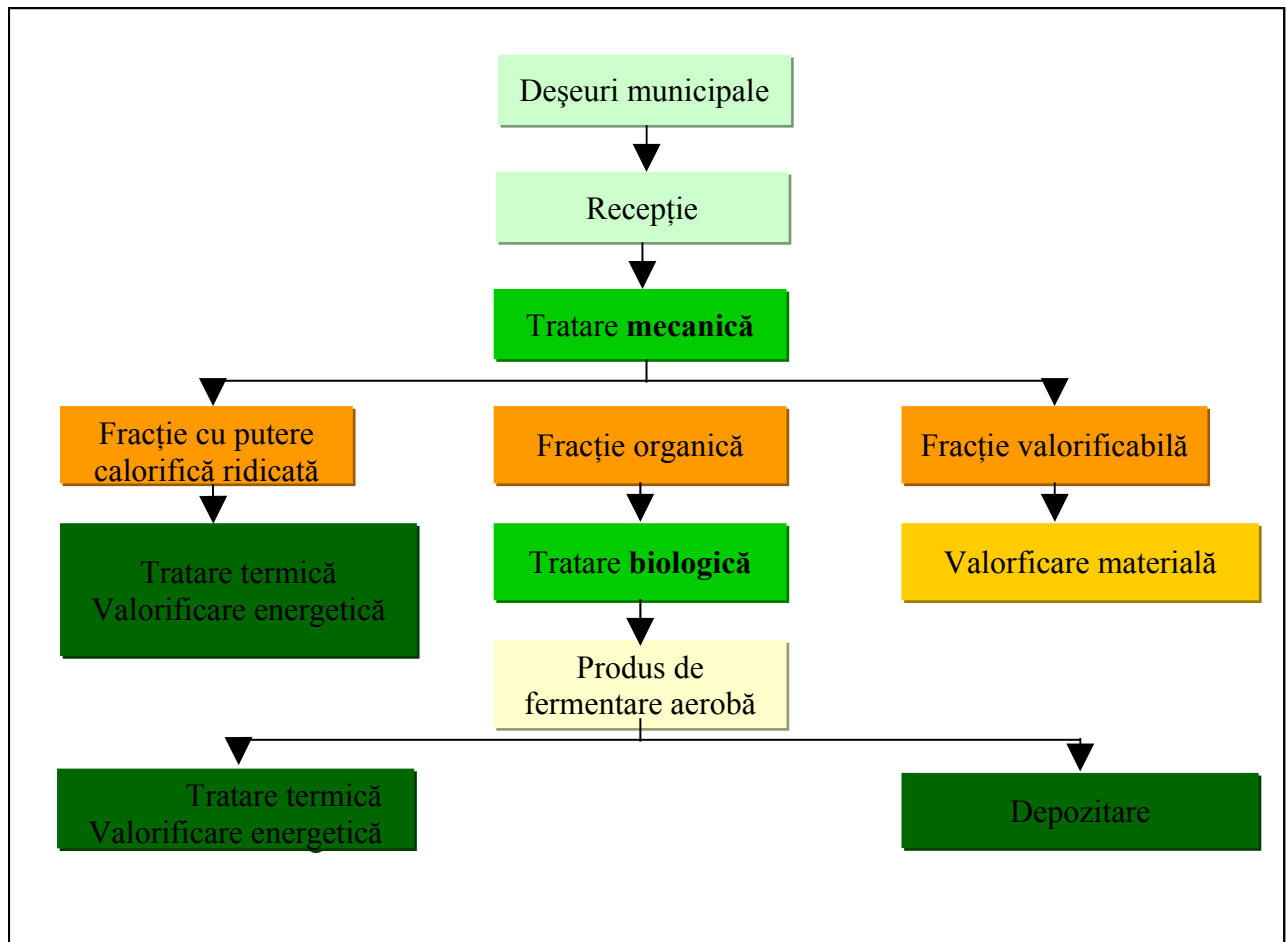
Deşeuri municipale

Recepţie

Tratare **mecanică**

Fracţie cu putere calorifică ridicată

Fracţie organică

Fracţie valorificabilă

Tratare termică
Valorificare energetică

Tratare **biologică**

Valorficare materială

Produs de fermentare aerobă

Tratare termică
Valorificare energetică

Depozitare